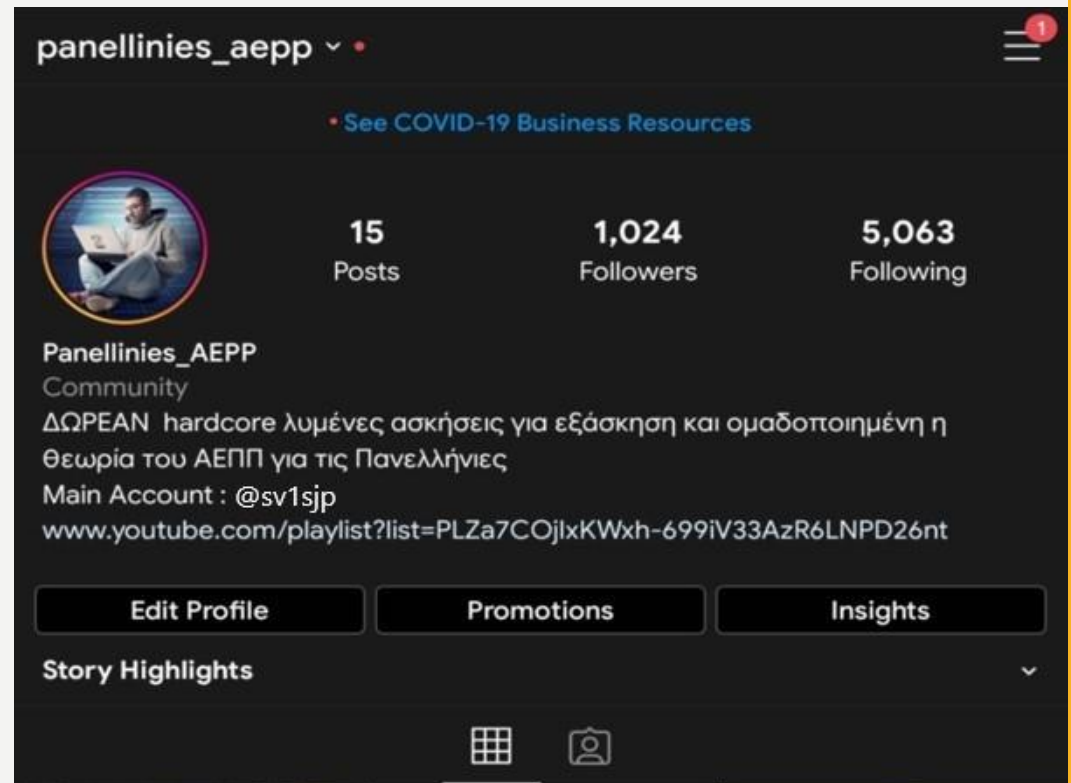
panellinies_aepp

1

See COVID-19 Business Resources

15
Posts

1,024
Followers

5,063
Following

Panellinies_AEPP
Community
ΔΩΡΕΑΝ hardcore λυμένες ασκήσεις για εξάσκηση και ομαδοποιημένη η Θεωρία του ΑΕΠΠ για τις Πανελλήνιες
Main Account : @sv1sjp
www.youtube.com/playlist?list=PLZa7COjIxKWxh-699iV33AzR6LNPD26nt

Edit Profile
Promotions
Insights

Story Highlights